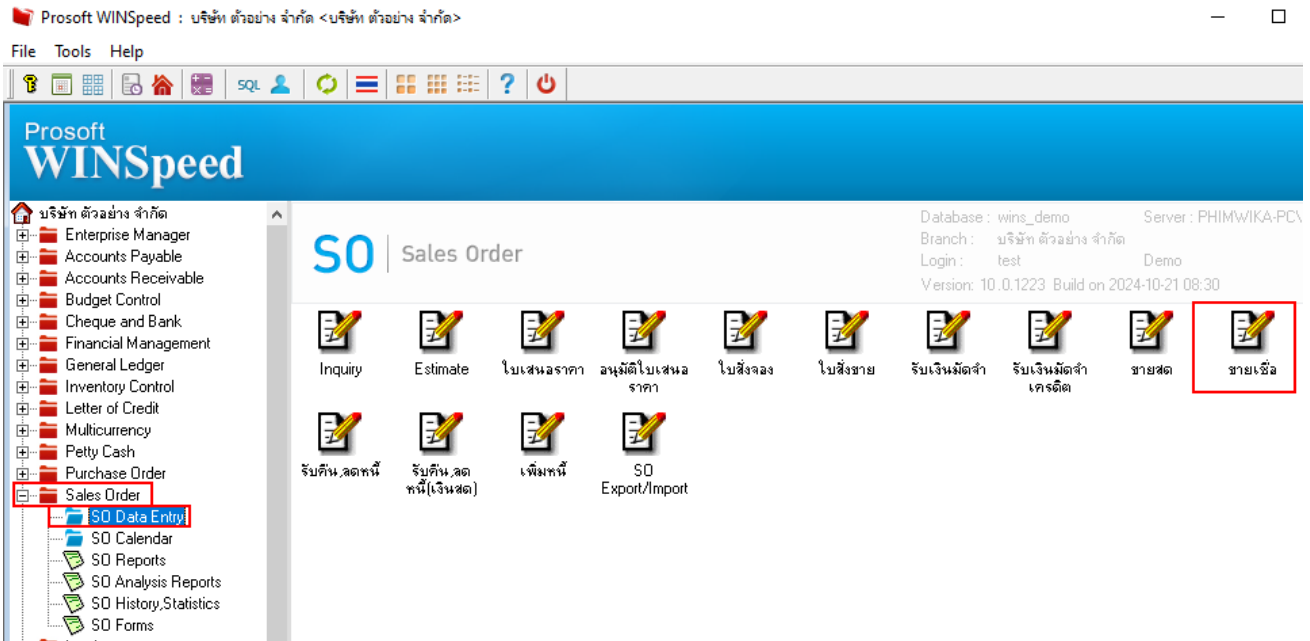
Prosoft WINSpeed : บริษัท ตัวอย่าง จำกัด <บริษัท ตัวอย่าง จำกัด>

File Tools Help

SQL

Prosoft
WINSpeed

บริษัท ตัวอย่าง จำกัด
Enterprise Manager
Accounts Payable
Accounts Receivable
Budget Control
Cheque and Bank
Financial Management
General Ledger
Inventory Control
Letter of Credit
Multicurrency
Petty Cash
Purchase Order
Sales Order
SO Data Entry
SO Calendar
SO Reports
SO Analysis Reports
SO History,Statistics
SO Forms

SO | Sales Order

Database : wins_demo
Branch : บริษัท ตัวอย่าง จำกัด
Login : test
Version: 10.0.1223 Build on 2024-10-21 08:30
Server : PHIMWIKA-PC\
Demo

Inquiry
Estimate
ใบเสนอราคา
อนุมัติใบเสนอราคา
ใบสั่งจอง
ใบสั่งขาย
รับเงินมัดจำ
รับเงินมัดจำเครดิต
ขายสด
ขายเชื่อ
รับคืน,ลดหนี้
รับคืน,ลดหนี้(เงินสด)
เพิ่มหนี้
SO Export/Import